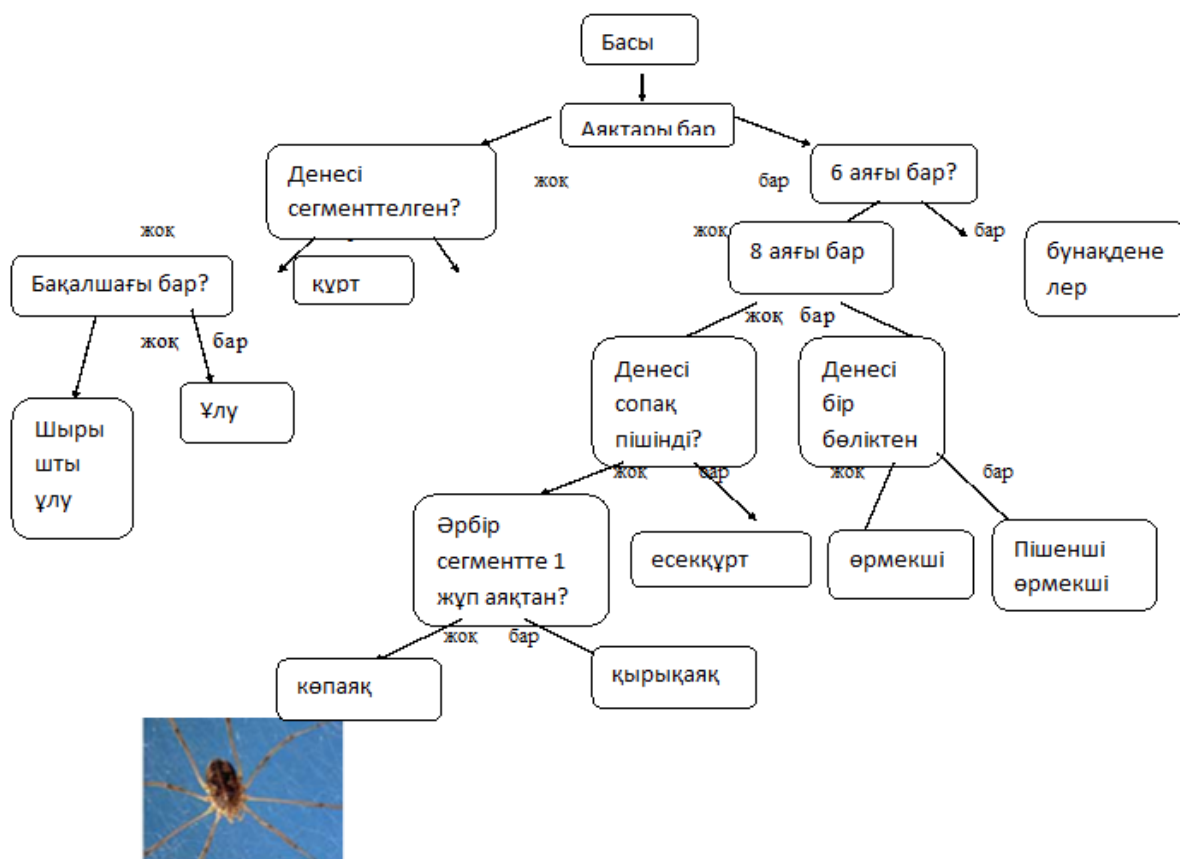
Басы

Аяктары бар

жоқ

бар

Денесі сегменттелген?

6 аяғы бар?

жоқ

жоқ

бар

бунақдене лер

Бақалшағы бар?

құрт

8 аяғы бар

жоқ

бар

жоқ

бар

Шырышты ұлу

Ұлу

Денесі сопақ пішінді?

Денесі бір бөліктен

жоқ

бар

жоқ

бар

Әрбір сегментте 1 жұп аяқтан?

есекқұрт

өрмекші

Пішенші өрмекші

жоқ

бар

көпаяқ

қырықаяқ